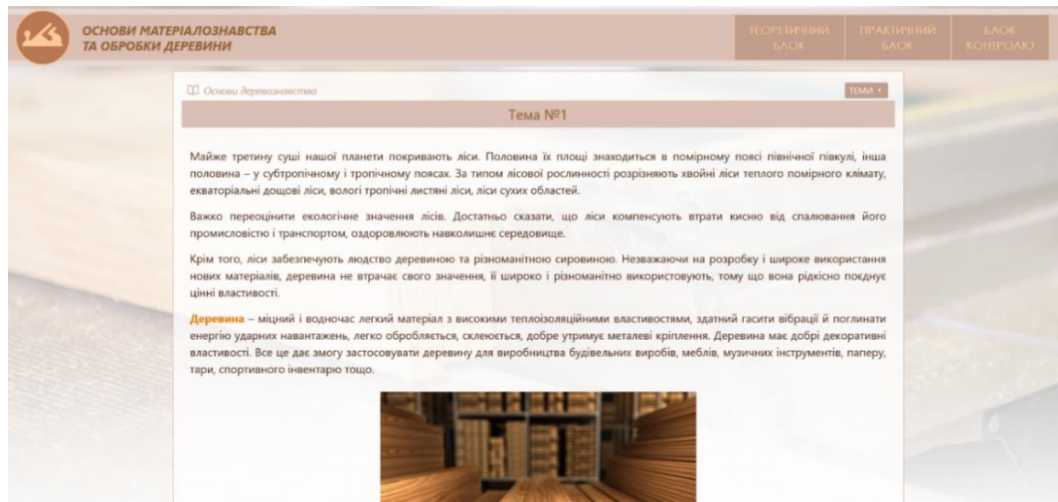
ОСНОВИ МАТЕРІАЛОЗНАВСТВА ТА ОБРОБКИ ДЕРЕВИНИ

ТЕОРЕТИЧНИЙ БЛОК

ПРАКТИЧНИЙ БЛОК

БЛОК КОНТРОЛЮ

Основи деревознавства

ТЕМИ

Тема №1

Майже третину суші нашої планети покривають ліси. Половина їх площі знаходиться в помірному поясі північної півкулі, інша половина – у субтропічному і тропічному поясах. За типом лісової рослинності розрізняють хвойні ліси теплого помірного клімату, екваторіальні дощові ліси, вологі тропічні листяні ліси, ліси сухих областей.

Важко переоцінити екологічне значення лісів. Достатньо сказати, що ліси компенсують втрати кисню від спалювання його промисловістю і транспортом, оздоровлюють навколишнє середовище.

Крім того, ліси забезпечують людство деревиною та різноманітною сировиною. Незважаючи на розробку і широке використання нових матеріалів, деревина не втрачає свого значення, її широко і різноманітно використовують, тому що вона рідкісно поєднує цінні властивості.

Деревина – міцний і водночас легкий матеріал з високими теплоізоляційними властивостями, здатний гасити вібрації й поглинати енергію ударних навантажень, легко обробляється, склеюється, добре утримує металеві кріплення. Деревина має добрі декоративні властивості. Все це дає змогу застосовувати деревину для виробництва будівельних виробів, меблів, музичних інструментів, паперу, тари, спортивного інвентарю тощо.